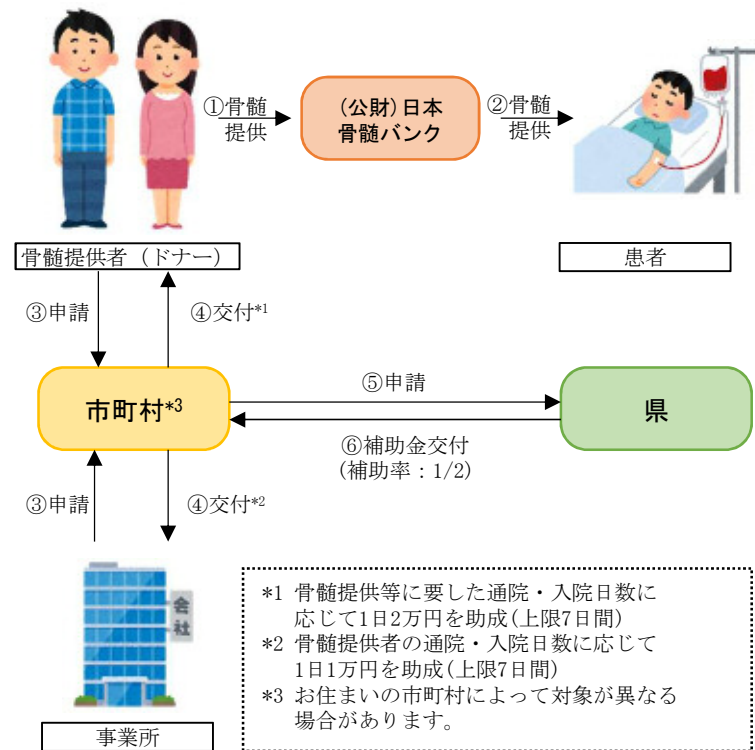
①骨髄提供

(公財)日本骨髄バンク

②骨髄提供

骨髄提供者（ドナー）

患者

③申請

④交付*1

市町村*3

⑤申請

⑥補助金交付
(補助率：1/2)

県

③申請

④交付*2

会社

事業所

*1 骨髄提供等に要した通院・入院日数に応じて1日2万円を助成(上限7日間)
*2 骨髄提供者の通院・入院日数に応じて1日1万円を助成(上限7日間)
*3 お住まいの市町村によって対象が異なる場合があります。